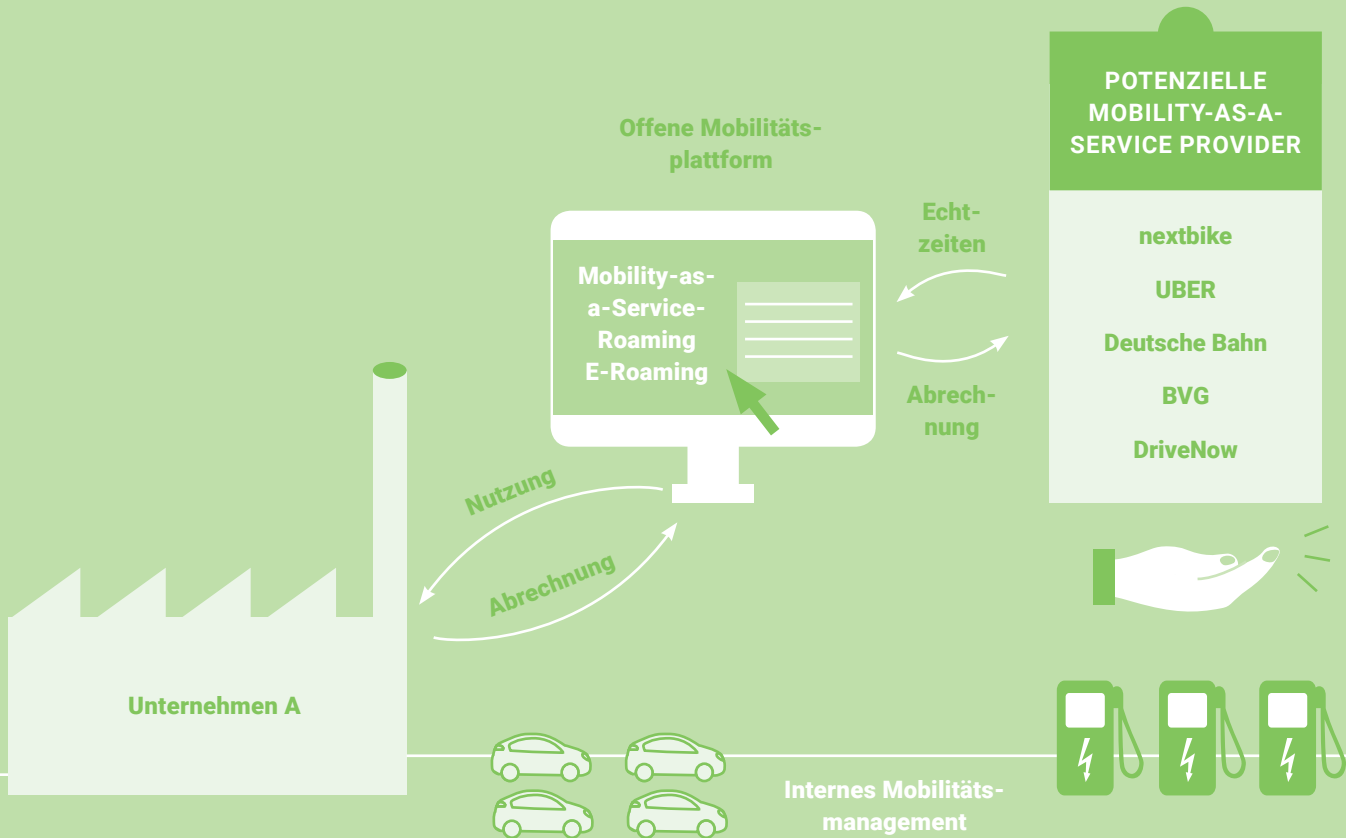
POTENZIELLE MOBILITY-AS-A-SERVICE PROVIDER

nextbike

UBER

Deutsche Bahn

BVG

DriveNow

Offene Mobilitätsplattform

Mobility-as-a-Service-Roaming
E-Roaming

Echtzeiten

Abrechnung

Nutzung

Abrechnung

Unternehmen A

Internes Mobilitätsmanagement